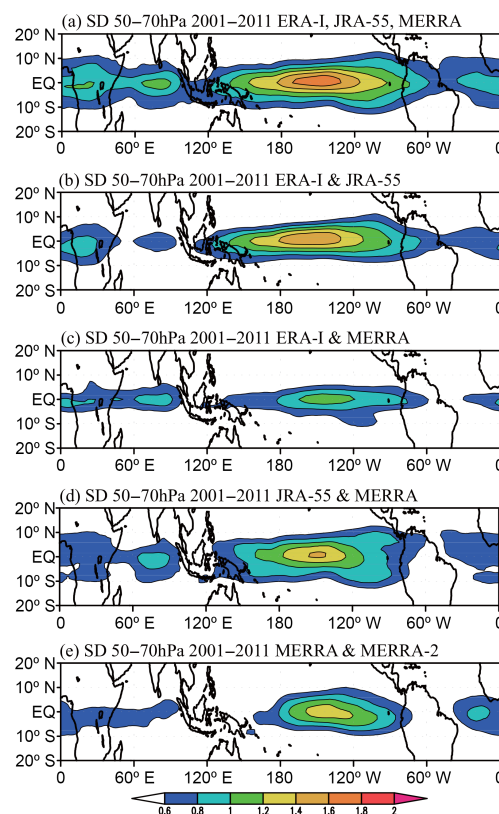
(a) SD 50−70hPa 2001−2011 ERA-I, JRA-55, MERRA

20º N
10º N
EQ
10º S
20º S
0 60º E 120º E 180 120º W 60º W 0

(b) SD 50−70hPa 2001−2011 ERA-I & JRA-55

20º N
10º N
EQ
10º S
20º S
0 60º E 120º E 180 120º W 60º W 0

(c) SD 50−70hPa 2001−2011 ERA-I & MERRA

20º N
10º N
EQ
10º S
20º S
0 60º E 120º E 180 120º W 60º W 0

(d) SD 50−70hPa 2001−2011 JRA-55 & MERRA

20º N
10º N
EQ
10º S
20º S
0 60º E 120º E 180 120º W 60º W 0

(e) SD 50−70hPa 2001−2011 MERRA & MERRA-2

20º N
10º N
EQ
10º S
20º S
0 60º E 120º E 180 120º W 60º W 0

0.6 0.8 1 1.2 1.4 1.6 1.8 2